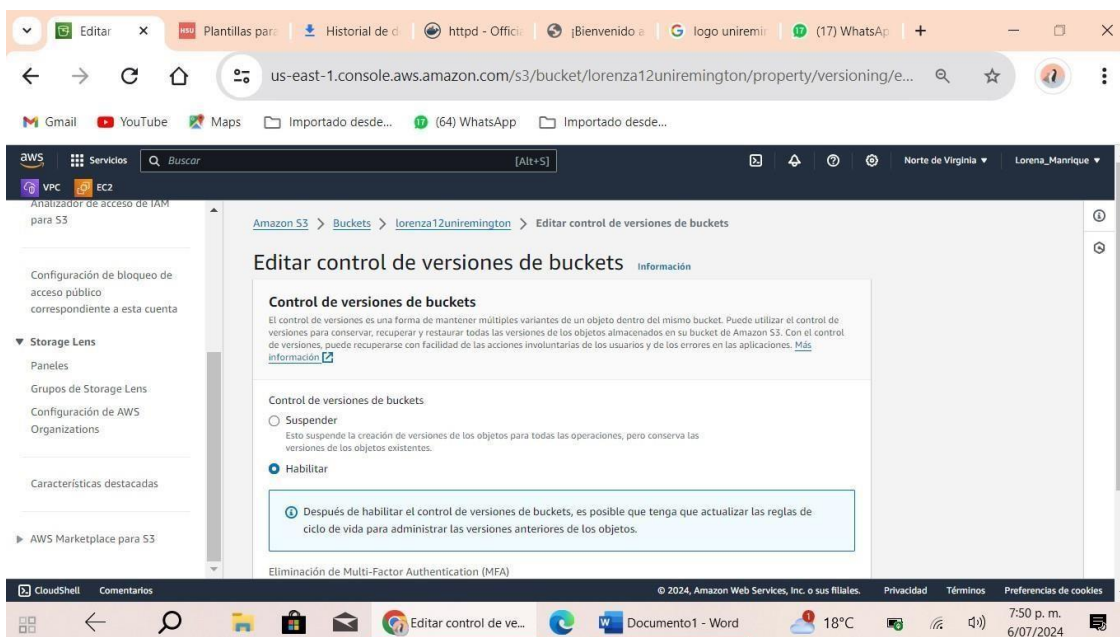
Editar × Plantillas para Historial de d httpd - Offici ¡Bienvenido a logo uniremi (17) WhatsAp +

us-east-1.console.aws.amazon.com/s3/bucket/lorenza12uniremington/property/versioning/e...

Gmail YouTube Maps Importado desde... (64) WhatsApp Importado desde...

aws Servicios Buscar [Alt+S] Norte de Virginia ▼ Lorena_Manrique ▼

VPC EC2

Analizador de acceso de IAM para S3

Configuración de bloqueo de acceso público correspondiente a esta cuenta

▼ Storage Lens

Paneles

Grupos de Storage Lens

Configuración de AWS Organizations

Características destacadas

▶ AWS Marketplace para S3

Amazon S3 > Buckets > lorenza12uniremington > Editar control de versiones de buckets

Editar control de versiones de buckets Información

Control de versiones de buckets

El control de versiones es una forma de mantener múltiples variantes de un objeto dentro del mismo bucket. Puede utilizar el control de versiones para conservar, recuperar y restaurar todas las versiones de los objetos almacenados en su bucket de Amazon S3. Con el control de versiones, puede recuperarse con facilidad de las acciones involuntarias de los usuarios y de los errores en las aplicaciones. Más información

Control de versiones de buckets

Suspender

Esto suspende la creación de versiones de los objetos para todas las operaciones, pero conserva las versiones de los objetos existentes.

Habilitar

Después de habilitar el control de versiones de buckets, es posible que tenga que actualizar las reglas de ciclo de vida para administrar las versiones anteriores de los objetos.

Eliminación de Multi-Factor Authentication (MFA)

CloudShell Comentarios © 2024, Amazon Web Services, Inc. o sus filiales. Privacidad Términos Preferencias de cookies

Editar control de ve... Documento1 - Word 18°C 7:50 p. m. 6/07/2024